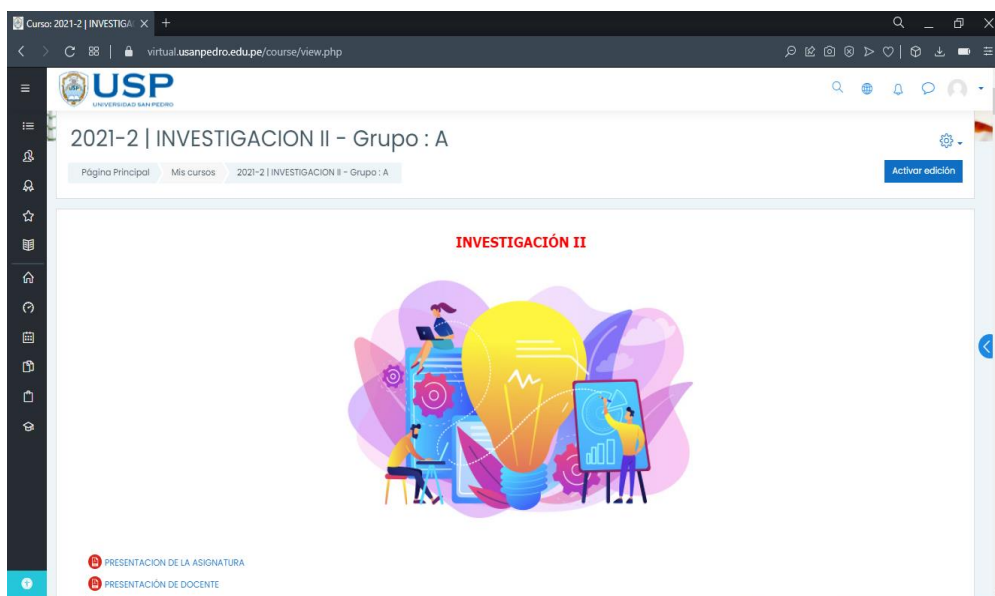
Curso: 2021-2 | INVESTIGA

virtual.usanpedro.edu.pe/course/view.php

USP
UNIVERSIDAD SAN PEDRO

2021-2 | INVESTIGACION II - Grupo : A

Página Principal
Mis cursos
2021-2 | INVESTIGACION II - Grupo : A

Activar edición

INVESTIGACIÓN II

PRESENTACION DE LA ASIGNATURA
PRESENTACIÓN DE DOCENTE